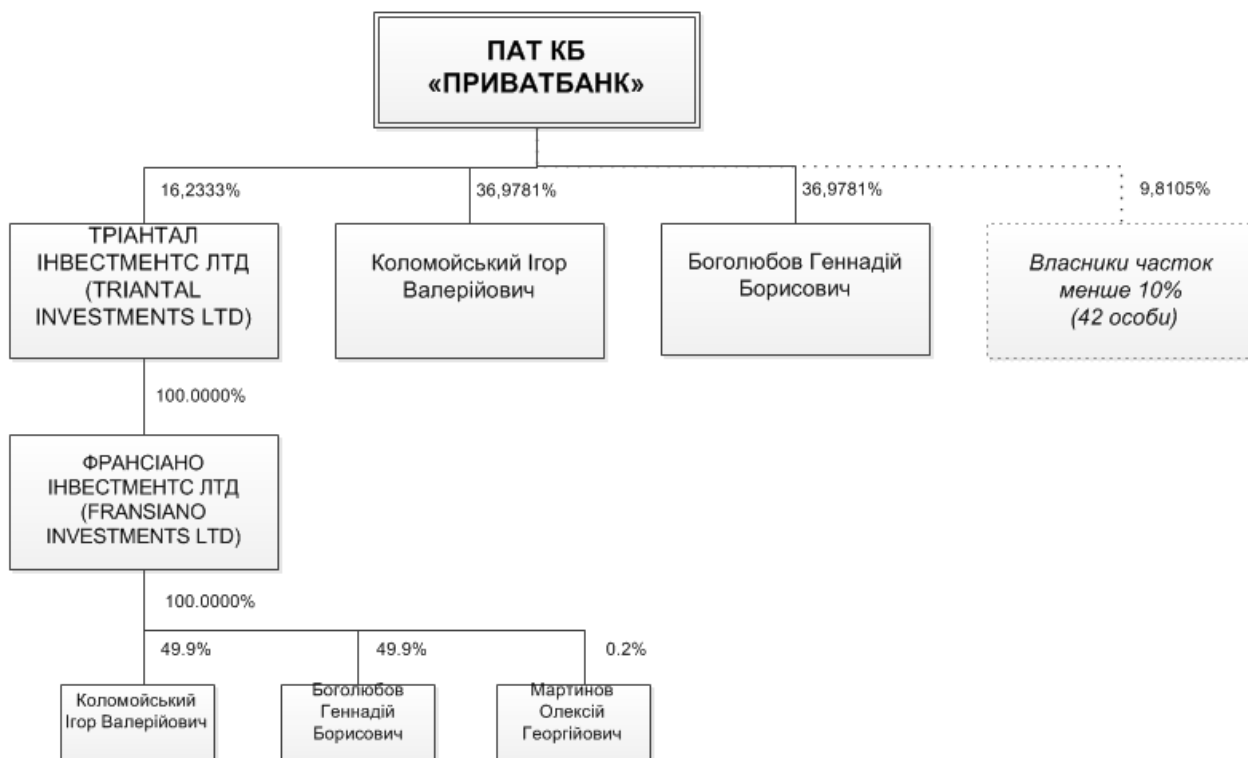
ПАТ КБ «ПРИВАТБАНК»

16,2333%

36,9781%

36,9781%

9,8105%

ТРІАНТАЛ ІНВЕСТМЕНТС ЛТД (TRIANTAL INVESTMENTS LTD)

Коломойський Ігор Валерійович

Боголюбов Геннадій Борисович

*Власники часток менше 10% (42 особи)*

100.0000%

ФРАНСІАНО ІНВЕСТМЕНТС ЛТД (FRANSIANO INVESTMENTS LTD)

100.0000%

49.9%

49.9%

0.2%

Коломойський Ігор Валерійович

Боголюбов Геннадій Борисович

Мартинов Олексій Георгійович